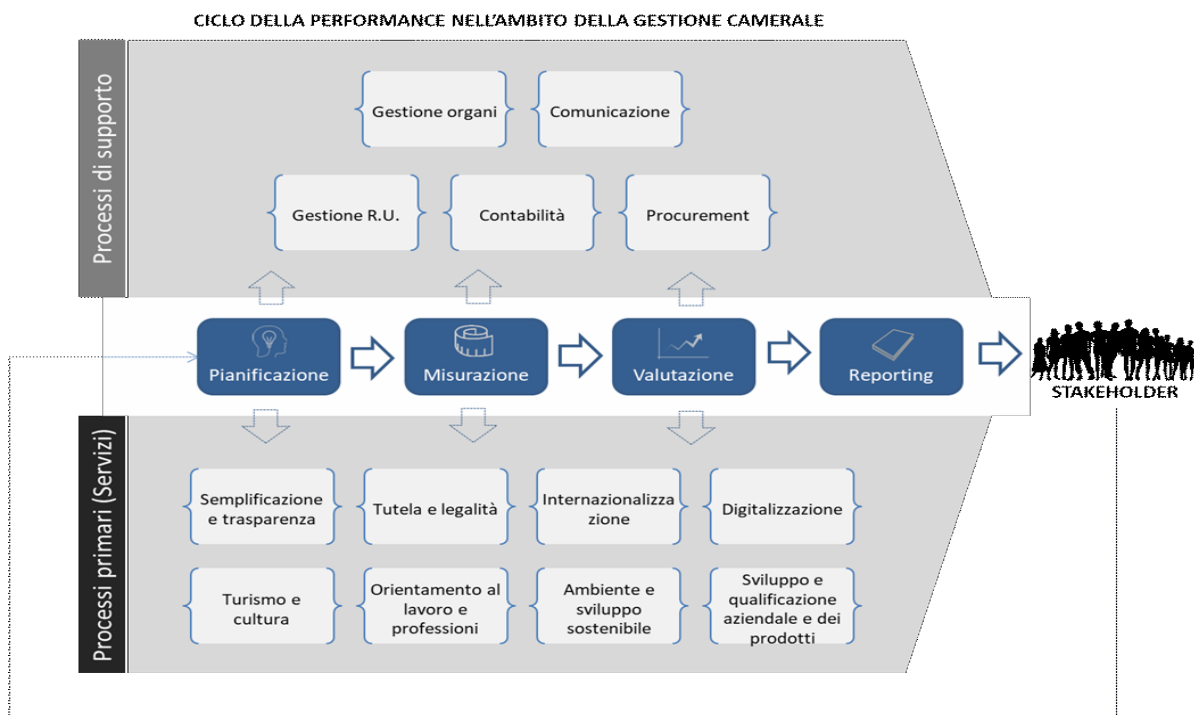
CICLO DELLA PERFORMANCE NELL'AMBITO DELLA GESTIONE CAMERALE

Processi di supporto

Gestione organi

Comunicazione

Gestione R.U.

Contabilità

Procurement

Pianificazione

Misurazione

Valutazione

Reporting

STAKEHOLDER

Processi primari (Servizi)

Semplificazione e trasparenza

Tutela e legalità

Internazionalizza zione

Digitalizzazione

Turismo e cultura

Orientamento al lavoro e professioni

Ambiente e sviluppo sostenibile

Sviluppo e qualificazione aziendale e dei prodotti